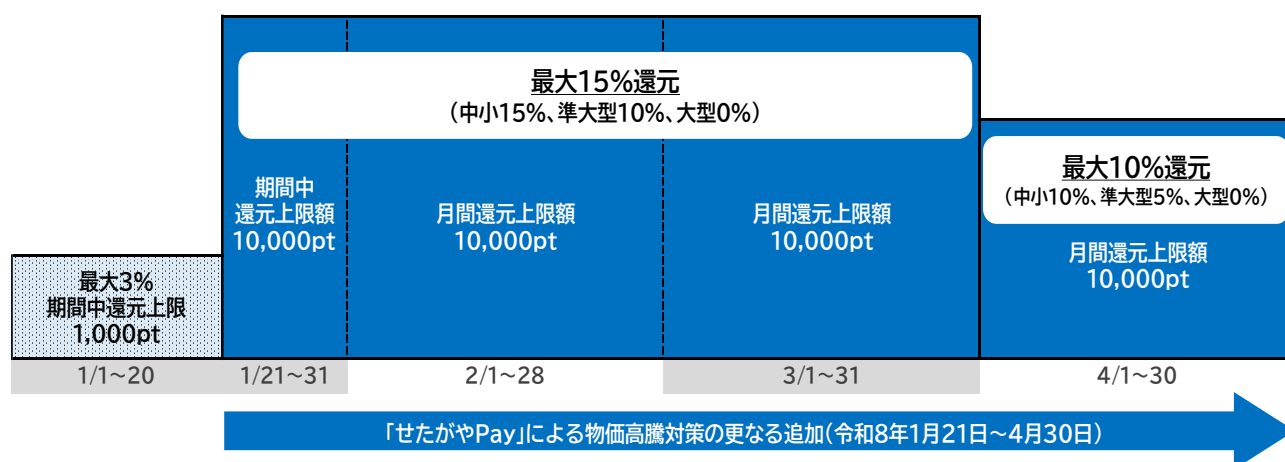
最大15%還元
（中小15%、準大型10%、大型0%）

最大3%
期間中還元上限
1,000pt

期間中
還元上限額
10,000pt

月間還元上限額
10,000pt

月間還元上限額
10,000pt

最大10%還元
（中小10%、準大型5%、大型0%）

月間還元上限額
10,000pt

1/1～20

1/21～31

2/1～28

3/1～31

4/1～30

「せたがやPay」による物価高騰対策の更なる追加（令和8年1月21日～4月30日）